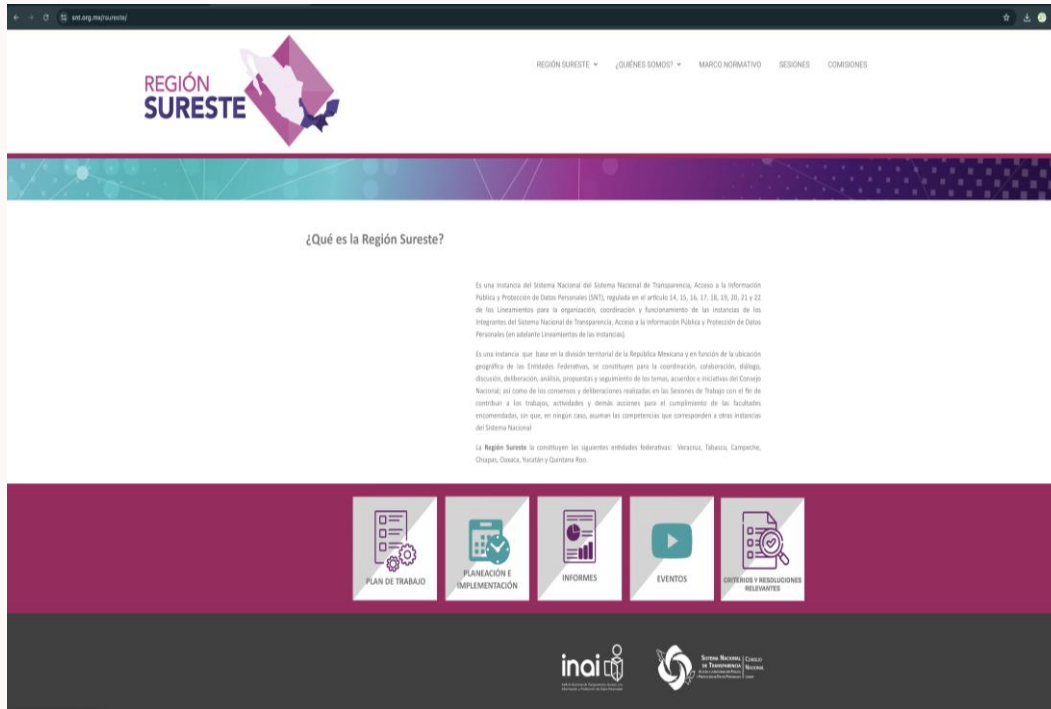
snt.org.mx/sureste/

REGIÓN SURESTE

REGIÓN SURESTE ▾ ¿QUIÉNES SOMOS? ▾ MARCO NORMATIVO SESIONES COMISIONES

¿Qué es la Región Sureste?

Es una Instancia del Sistema Nacional del Sistema Nacional de Transparencia, Acceso a la Información Pública y Protección de Datos Personales (SNT), regulada en el artículo 14, 15, 16, 17, 18, 19, 20, 21 y 22 de los Lineamientos para la organización, coordinación y funcionamiento de las instancias de los integrantes del Sistema Nacional de Transparencia, Acceso a la Información Pública y Protección de Datos Personales (en adelante Lineamientos de las instancias).

Es una instancia que base en la división territorial de la República Mexicana y en función de la ubicación geográfica de las Entidades Federativas, se constituyen para la coordinación, colaboración, diálogo, discusión, deliberación, análisis, propuestas y seguimiento de los temas, acuerdos e iniciativas del Consejo Nacional; así como de los consensos y deliberaciones realizadas en las Sesiones de Trabajo con el fin de contribuir a los trabajos, actividades y demás acciones para el cumplimiento de las facultades encomendadas; sin que, en ningún caso, asuman las competencias que corresponden a otras instancias del Sistema Nacional.

La Región Sureste la constituyen las siguientes entidades federativas: Veracruz, Tabasco, Campeche, Chiapas, Oaxaca, Yucatán y Quintana Roo.

PLAN DE TRABAJO

PLANEACIÓN E IMPLEMENTACIÓN

INFORMES

EVENTOS

CRITERIOS Y RESOLUCIONES RELEVANTES

inai

Sistema Nacional de Transparencia | Consejo Nacional